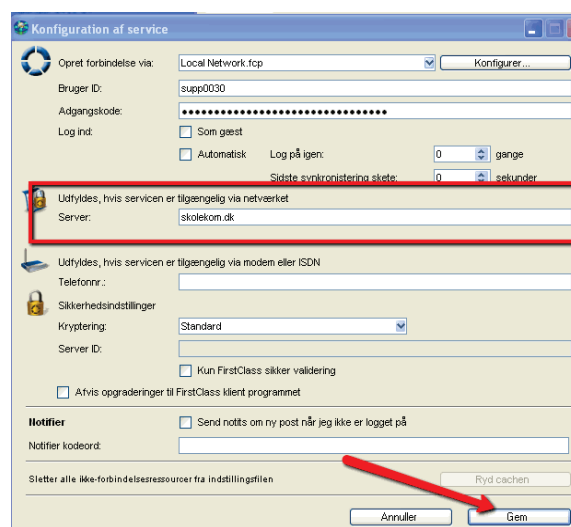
Konfiguration af service

Opret forbindelse via: Local Network.fcp Konfigurer...

Bruger ID: supp0030

Adgangskode: ••••••••••••••••••••••••••••••••

Log ind: Som gæst

Automatisk Log på igen: 0 gange

Sidste synkronisering skete: 0 sekunder

Udfyldes, hvis servicen er tilgængelig via netværket

Server: skolekom.dk

Udfyldes, hvis servicen er tilgængelig via modem eller ISDN

Telefonnr.:

Sikkerhedsindstillinger

Kryptering: Standard

Server ID:

Kun FirstClass sikker validering

Afvis opgraderinger til FirstClass klient programmet

Notifier

Send notits om ny post når jeg ikke er logget på

Notifier kodeord:

Sletter alle ikke-forbindelsesressourcer fra indstillingsfilen

Ryd cachen

Annuller

Gem